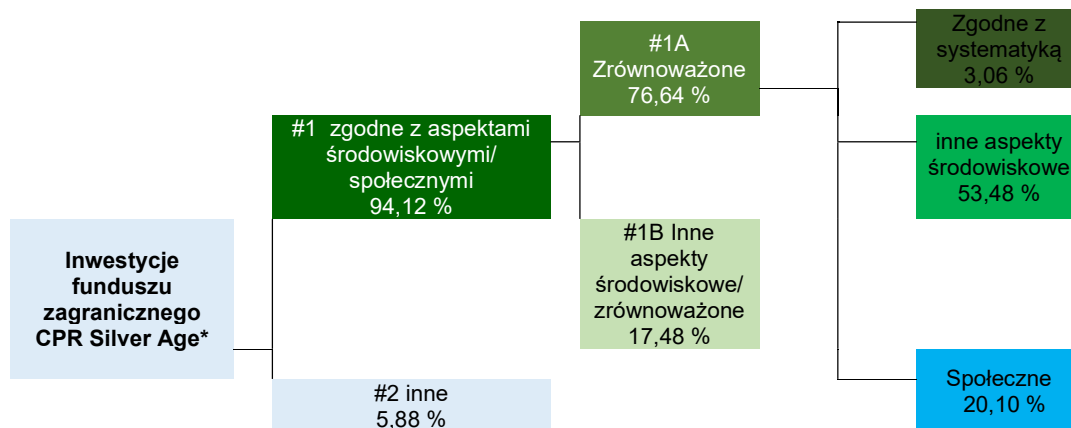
Inwestycje funduszu zagranicznego CPR Silver Age*

#1 zgodne z aspektami środowiskowymi/ społecznymi 94,12 %

#2 inne 5,88 %

#1A Zrównoważone 76,64 %

#1B Inne aspekty środowiskowe/ zrównoważone 17,48 %

Zgodne z systematyką 3,06 %

inne aspekty środowiskowe 53,48 %

Społeczne 20,10 %